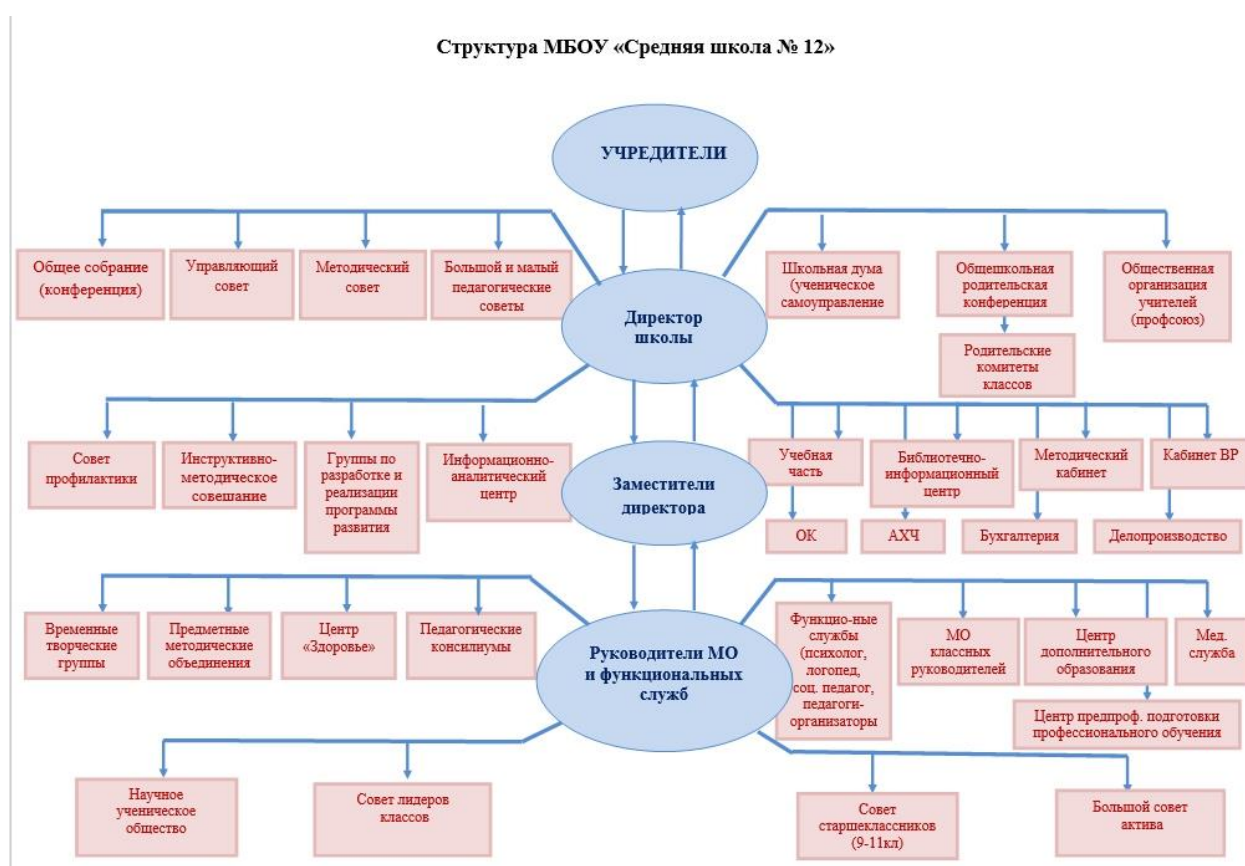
Структура МБОУ «Средняя школа № 12»

УЧРЕДИТЕЛИ

Общее собрание (конференция)

Управляющий совет

Методический совет

Большой и малый педагогические советы

Директор школы

Школьная дума (ученическое самоуправление

Общешкольная родительская конференция

Родительские комитеты классов

Общественная организация учителей (профсоюз)

Совет профилактики

Инструктивно-методическое совещание

Группы по разработке и реализации программы развития

Информационно-аналитический центр

Заместители директора

Учебная часть

Библиотечно-информационный центр

Методический кабинет

Кабинет ВР

ОК

АХЧ

Бухгалтерия

Делопроизводство

Временные творческие группы

Предметные методические объединения

Центр «Здоровье»

Педагогические консилиумы

Руководители МО и функциональных служб

Функцио-ные службы (психолог, логопед, соц. педагог, педагоги-организаторы

МО классных руководителей

Центр дополнительного образования

Мед. служба

Центр предпроф. подготовки профессионального обучения

Научное ученическое общество

Совет лидеров классов

Совет старшеклассников (9-11кл)

Большой совет актива